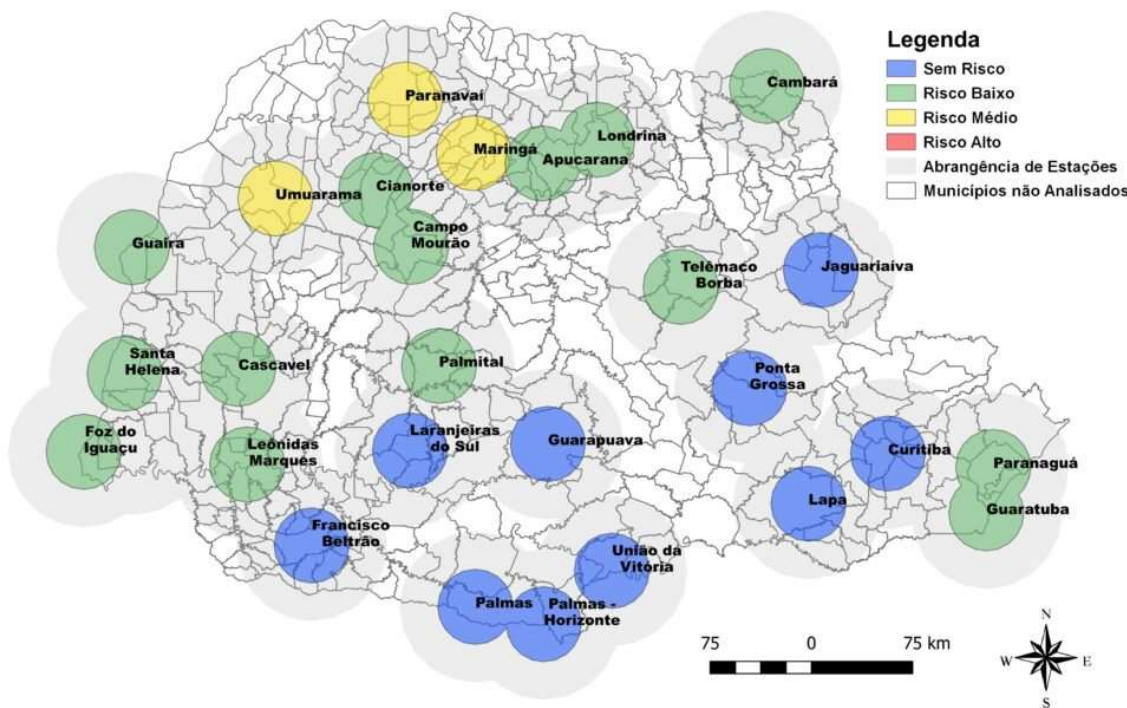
Legenda
Sem Risco
Risco Baixo
Risco Médio
Risco Alto
Abrangência de Estações
Municípios não Analisados

Paranavaí
Cambará
Londrina
Maringá
Apucarana
Cianorte
Umuarama
Campo Mourão
Guaíra
Telêmaco Borba
Jaguariaíva
Santa Helena
Cascavel
Palmital
Ponta Grossa
Foz do Iguaçu
Leônidas Marques
Laranjeiras do Sul
Guarapuava
Curitiba
Paranaguá
Lapa
Guaratuba
Francisco Beltrão
União da Vitória
Palmas
Palmas - Horizonte

75 0 75 km
N
W
E
S